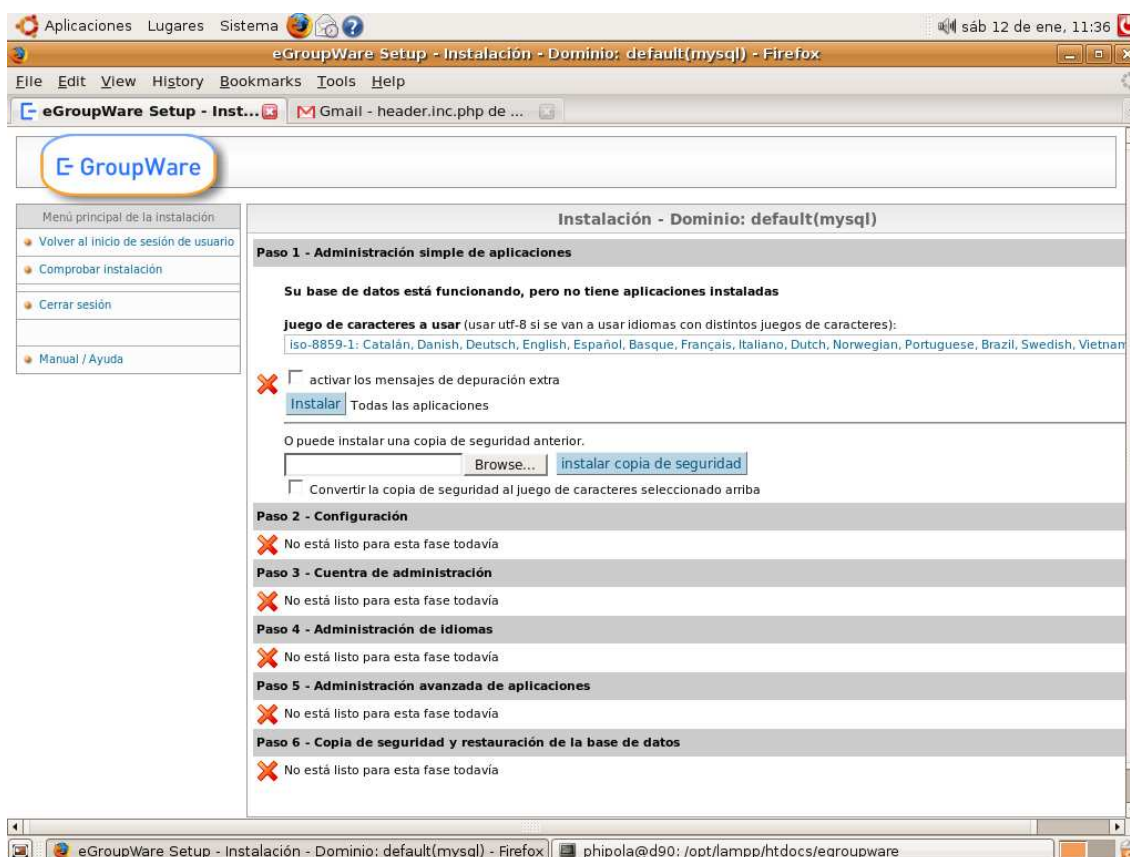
Aplicaciones Lugares Sistema

sáb 12 de ene, 11:36

eGroupWare Setup - Instalación - Dominio: default(mysql) - Firefox

File Edit View History Bookmarks Tools Help

eGroupWare Setup - Inst...

Gmail - header.inc.php de ...

GroupWare

Menú principal de la instalación

Volver al inicio de sesión de usuario

Comprobar instalación

Cerrar sesión

Manual / Ayuda

Instalación - Dominio: default(mysql)

Paso 1 - Administración simple de aplicaciones

Su base de datos está funcionando, pero no tiene aplicaciones instaladas

juego de caracteres a usar (usar utf-8 si se van a usar idiomas con distintos juegos de caracteres):

iso-8859-1: Catalán, Danish, Deutsch, English, Español, Basque, Français, Italiano, Dutch, Norwegian, Portuguese, Brazil, Swedish, Vietnam

activar los mensajes de depuración extra

Instalar Todas las aplicaciones

O puede instalar una copia de seguridad anterior.

Browse... instalar copia de seguridad

Convertir la copia de seguridad al juego de caracteres seleccionado arriba

Paso 2 - Configuración

No está listo para esta fase todavía

Paso 3 - Cuentra de administración

No está listo para esta fase todavía

Paso 4 - Administración de idiomas

No está listo para esta fase todavía

Paso 5 - Administración avanzada de aplicaciones

No está listo para esta fase todavía

Paso 6 - Copia de seguridad y restauración de la base de datos

No está listo para esta fase todavía

eGroupWare Setup - Instalación - Dominio: default(mysql) - Firefox

phipola@d90: /opt/lampp/htdocs/egroupware